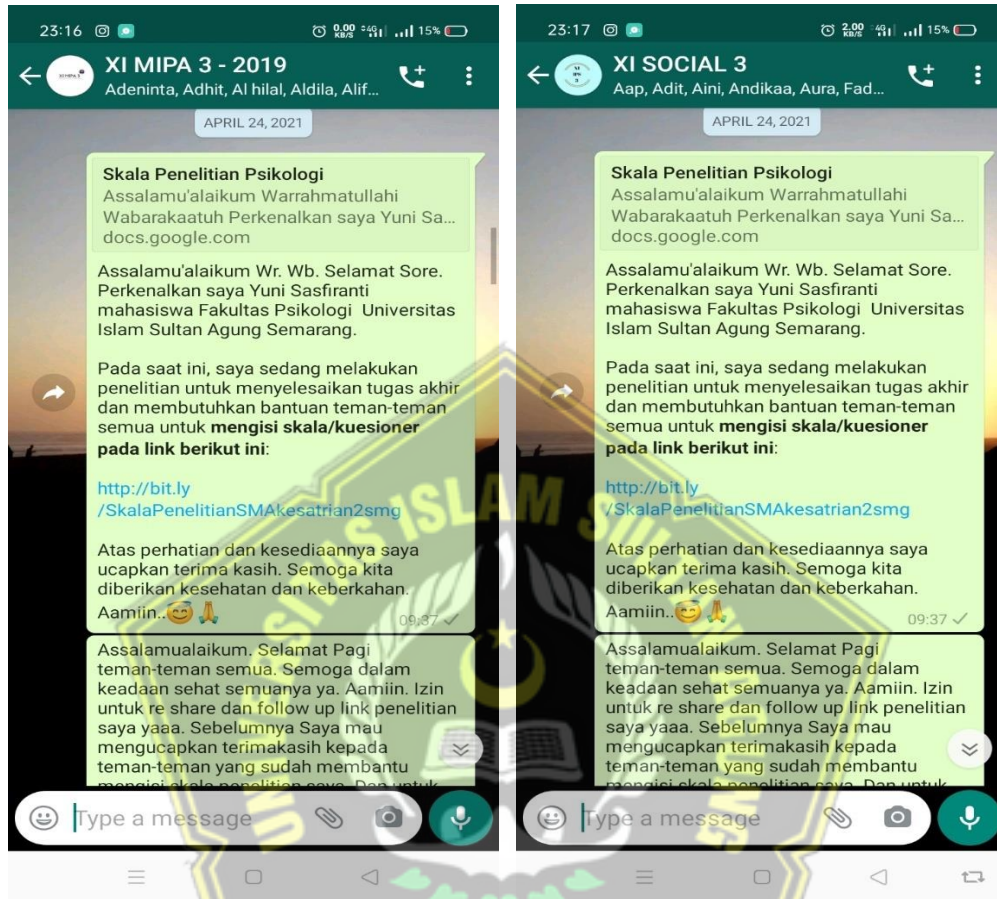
23:16

0,00 KB/S 15%

XI MIPA 3 - 2019
Adeninta, Adhit, Al hilal, Aldila, Alif...

APRIL 24, 2021

Skala Penelitian Psikologi
Assalamu'alaikum Warrahmatullahi Wabarakaatuh Perkenalkan saya Yuni Sa...
docs.google.com

Assalamu'alaikum Wr. Wb. Selamat Sore. Perkenalkan saya Yuni Sasfiranti mahasiswa Fakultas Psikologi Universitas Islam Sultan Agung Semarang.

Pada saat ini, saya sedang melakukan penelitian untuk menyelesaikan tugas akhir dan membutuhkan bantuan teman-teman semua untuk **mengisi skala/kuesioner pada link berikut ini**:

http://bit.ly/SkalaPenelitianSMAkesatrian2smg

Atas perhatian dan kesediaannya saya ucapkan terima kasih. Semoga kita diberikan kesehatan dan keberkahan. Aamiin..😊🙏 09:37

Assalamualaikum. Selamat Pagi teman-teman semua. Semoga dalam keadaan sehat semuanya ya. Aamiin. Izin untuk re share dan follow up link penelitian saya yaaa. Sebelumnya Saya mau mengucapkan terimakasih kepada teman-teman yang sudah membantu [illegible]

Type a message

23:17

2,00 KB/S 15%

XI SOCIAL 3
Aap, Adit, Aini, Andikaa, Aura, Fad...

APRIL 24, 2021

Skala Penelitian Psikologi
Assalamu'alaikum Warrahmatullahi Wabarakaatuh Perkenalkan saya Yuni Sa...
docs.google.com

Assalamu'alaikum Wr. Wb. Selamat Sore. Perkenalkan saya Yuni Sasfiranti mahasiswa Fakultas Psikologi Universitas Islam Sultan Agung Semarang.

Pada saat ini, saya sedang melakukan penelitian untuk menyelesaikan tugas akhir dan membutuhkan bantuan teman-teman semua untuk **mengisi skala/kuesioner pada link berikut ini**:

http://bit.ly/SkalaPenelitianSMAkesatrian2smg

Atas perhatian dan kesediaannya saya ucapkan terima kasih. Semoga kita diberikan kesehatan dan keberkahan. Aamiin..😊🙏 09:37

Assalamualaikum. Selamat Pagi teman-teman semua. Semoga dalam keadaan sehat semuanya ya. Aamiin. Izin untuk re share dan follow up link penelitian saya yaaa. Sebelumnya Saya mau mengucapkan terimakasih kepada teman-teman yang sudah membantu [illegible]

Type a message